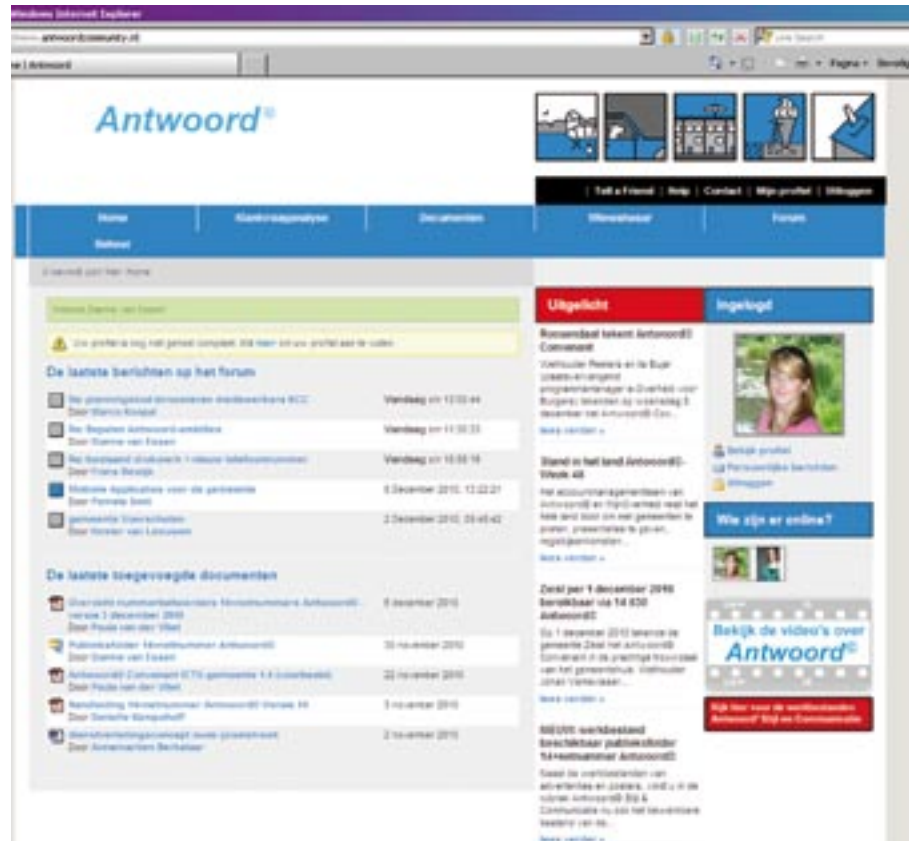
Windows Internet Explorer

antwoordcommunity.nl

Live Search

e | Antwoord

Pagina • Beveilig

Antwoord®

| Tell a Friend | Help | Contact | Mijn profiel | Uitloggen

Home | Klantcontactanalyse | Documenten | Wiewatwaar | Forum

Beheer

U bevindt zich hier: Home

Welkom Dianne van Essen

Uw profiel is nog niet geheel compleet. Klik hier om uw profiel aan te vullen.

De laatste berichten op het forum

| | |
|---|---|
| Re: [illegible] Door Marco Knapel | Vandaag om 12:53:44 |
| Re: Beperken Antwoord-website Door Dianne van Essen | Vandaag om 11:30:33 |
| Re: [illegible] Door Frans Beukje | Vandaag om 10:58:16 |
| Mobiele Applicaties voor de gemeente Door Pamela Smit | 6 December 2010, 13:22:21 |
| gemeente Voorschoten Door Kirsten van Leeuwen | 2 December 2010, 09:45:42 |

De laatste toegevoegde documenten

| | |
|---|---|
| Overzicht nummerbellenkaarten 14+netnummers AntwoordⓇ versie 3 december 2010 Door Paula van der Vliet | 6 december 2010 |
| Publieksfolder 14+netnummer AntwoordⓇ Door Dianne van Essen | 30 november 2010 |
| AntwoordⓇ Convenant KTV gemeenten 1.4 (voorbeeld) Door Paula van der Vliet | 22 november 2010 |
| Handleiding 14+netnummer AntwoordⓇ Versie 14 Door Danielle Kampshoff | 3 november 2010 |
| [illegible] Door Annemarten Berkelaar | 2 november 2010 |

Uitgelicht

Roosendaal tekent AntwoordⓇ Convenant

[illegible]

lees verder »

Stand in het land AntwoordⓇ - Week 48

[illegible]

lees verder »

Zeist per 1 december 2010 bereikbaar via 14 030 AntwoordⓇ

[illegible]

lees verder »

NIEUW: werkbestand beschikbaar publieksfolder 14+netnummer AntwoordⓇ

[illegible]

lees verder »

Ingelogd

Bekijk profiel
Persoonlijke berichten
Uitloggen

Wie zijn er online?

Bekijk de video's over Antwoord®

Klik hier voor de werkbestanden AntwoordⓇ Stijl en Communicatie